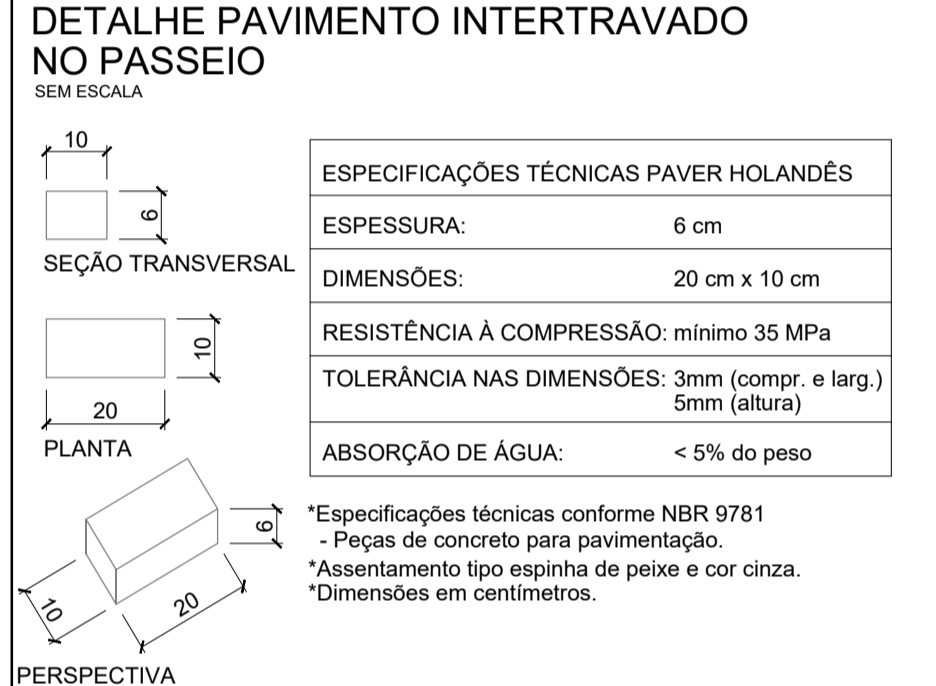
DETALHE PAVIMENTO INTERTRAVADO NO PASSEIO
SEM ESCALA

10
6
SEÇÃO TRANSVERSAL

10
20
PLANTA

6
10
20
PERSPECTIVA

| ESPECIFICAÇÕES TÉCNICAS PAVER HOLANDÊS | |
|---|---|
| ESPESSURA: | 6 cm |
| DIMENSÕES: | 20 cm x 10 cm |
| RESISTÊNCIA À COMPRESSÃO: | mínimo 35 MPa |
| TOLERÂNCIA NAS DIMENSÕES: | 3mm (compr. e larg.) 5mm (altura) |
| ABSORÇÃO DE ÁGUA: | < 5% do peso |

*Especificações técnicas conforme NBR 9781
- Peças de concreto para pavimentação.
*Assentamento tipo espinha de peixe e cor cinza.
*Dimensões em centímetros.